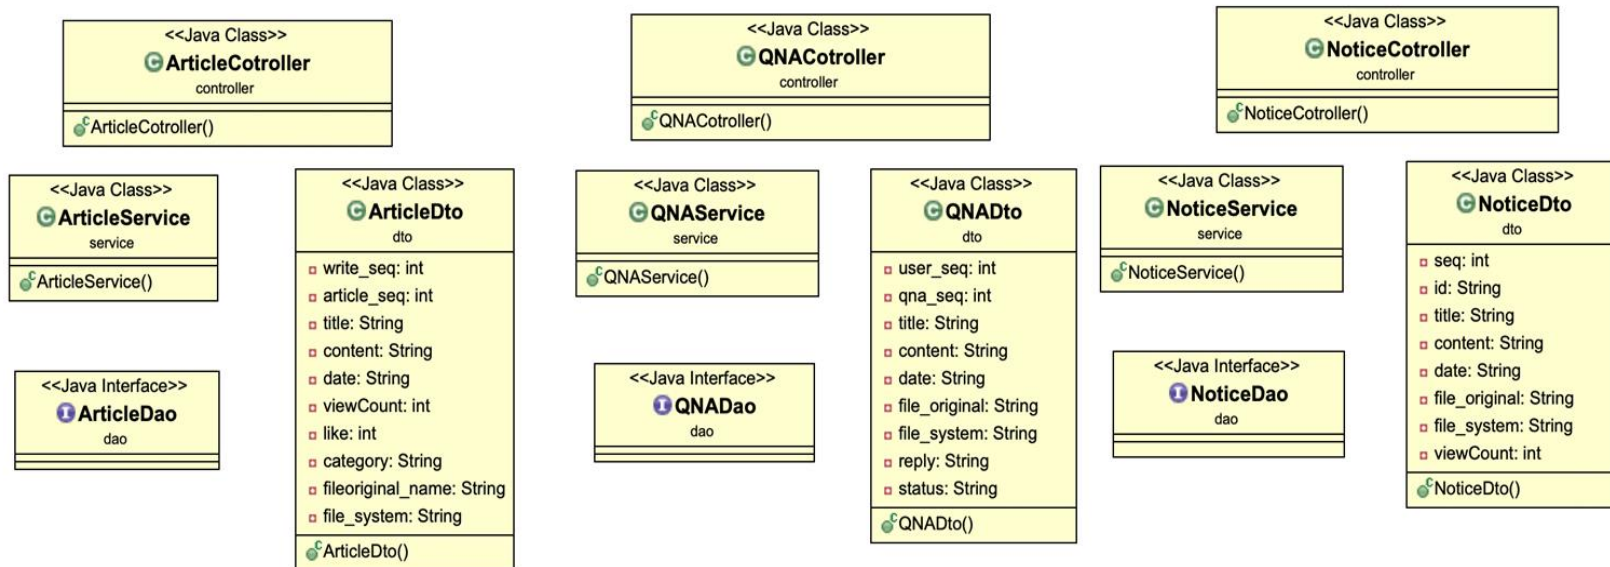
<<Java Class>>
ArticleCotroller
controller

ArticleCotroller()

<<Java Class>>
ArticleService
service

ArticleService()

<<Java Interface>>
ArticleDao
dao

<<Java Class>>
ArticleDto
dto

write_seq: int
article_seq: int
title: String
content: String
date: String
viewCount: int
like: int
category: String
fileoriginal_name: String
file_system: String

ArticleDto()

<<Java Class>>
QNACotroller
controller

QNACotroller()

<<Java Class>>
QNAService
service

QNAService()

<<Java Interface>>
QNADao
dao

<<Java Class>>
QNADto
dto

user_seq: int
qna_seq: int
title: String
content: String
date: String
file_original: String
file_system: String
reply: String
status: String

QNADto()

<<Java Class>>
NoticeCotroller
controller

NoticeCotroller()

<<Java Class>>
NoticeService
service

NoticeService()

<<Java Interface>>
NoticeDao
dao

<<Java Class>>
NoticeDto
dto

seq: int
id: String
title: String
content: String
date: String
file_original: String
file_system: String
viewCount: int

NoticeDto()